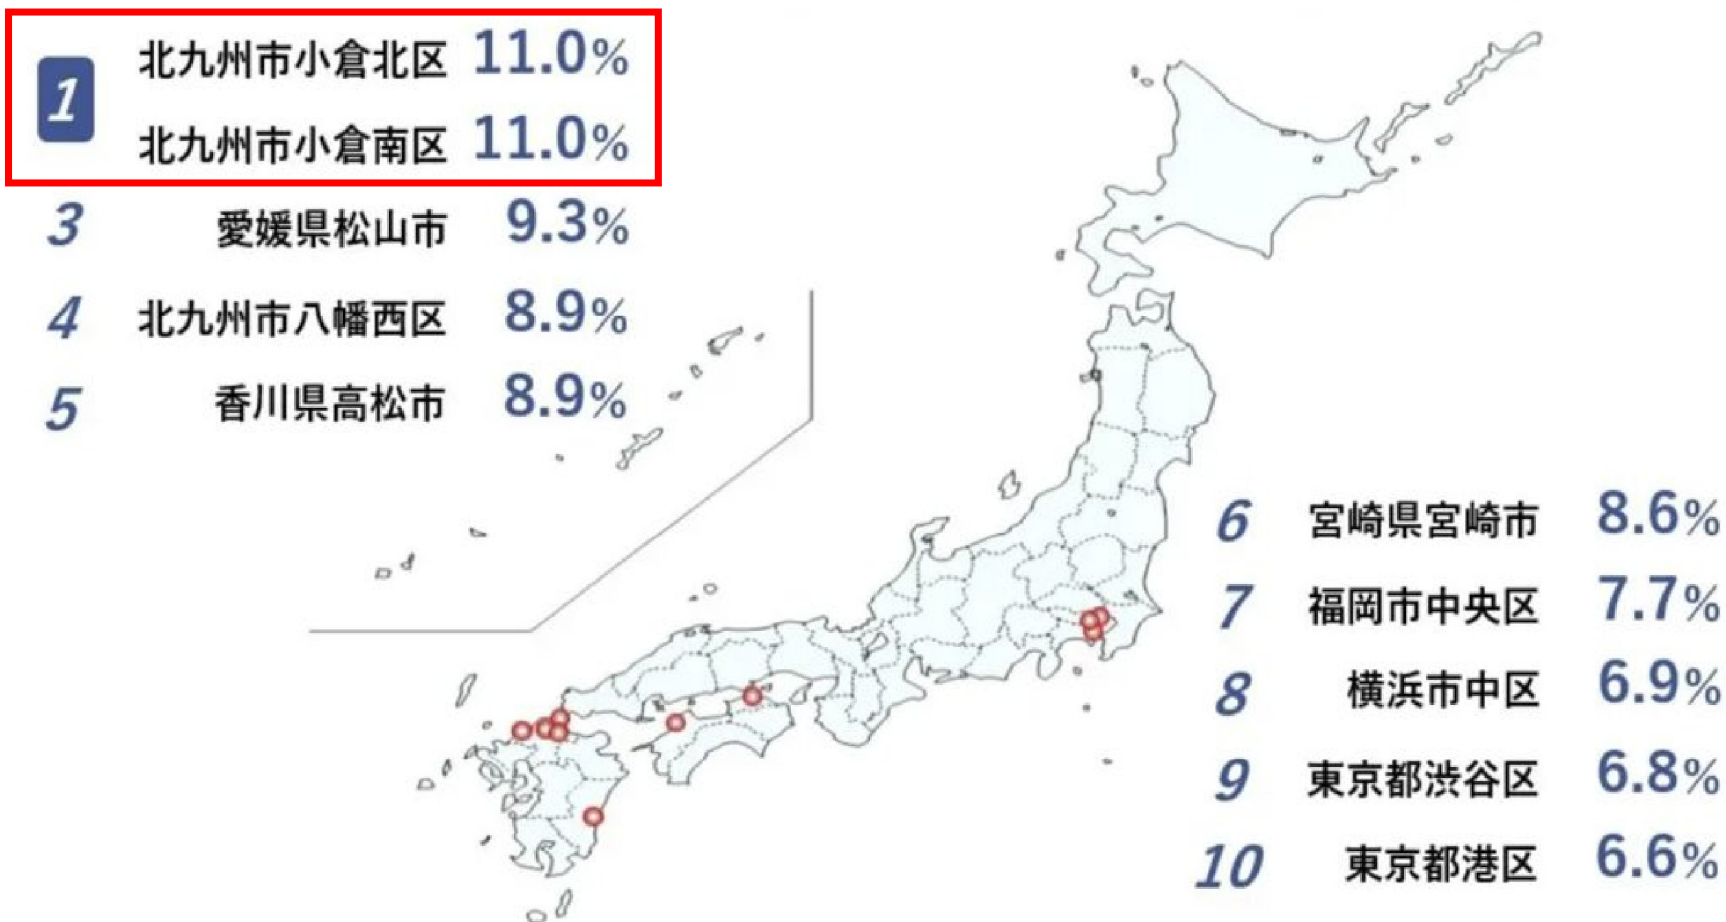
| | | |
|---|---|---|
| 1 | 北九州市小倉北区 | 11.0% |
| | 北九州市小倉南区 | 11.0% |
| 3 | 愛媛県松山市 | 9.3% |
| 4 | 北九州市八幡西区 | 8.9% |
| 5 | 香川県高松市 | 8.9% |
| 6 | 宮崎県宮崎市 | 8.6% |
| 7 | 福岡市中央区 | 7.7% |
| 8 | 横浜市中区 | 6.9% |
| 9 | 東京都渋谷区 | 6.8% |
| 10 | 東京都港区 | 6.6% |